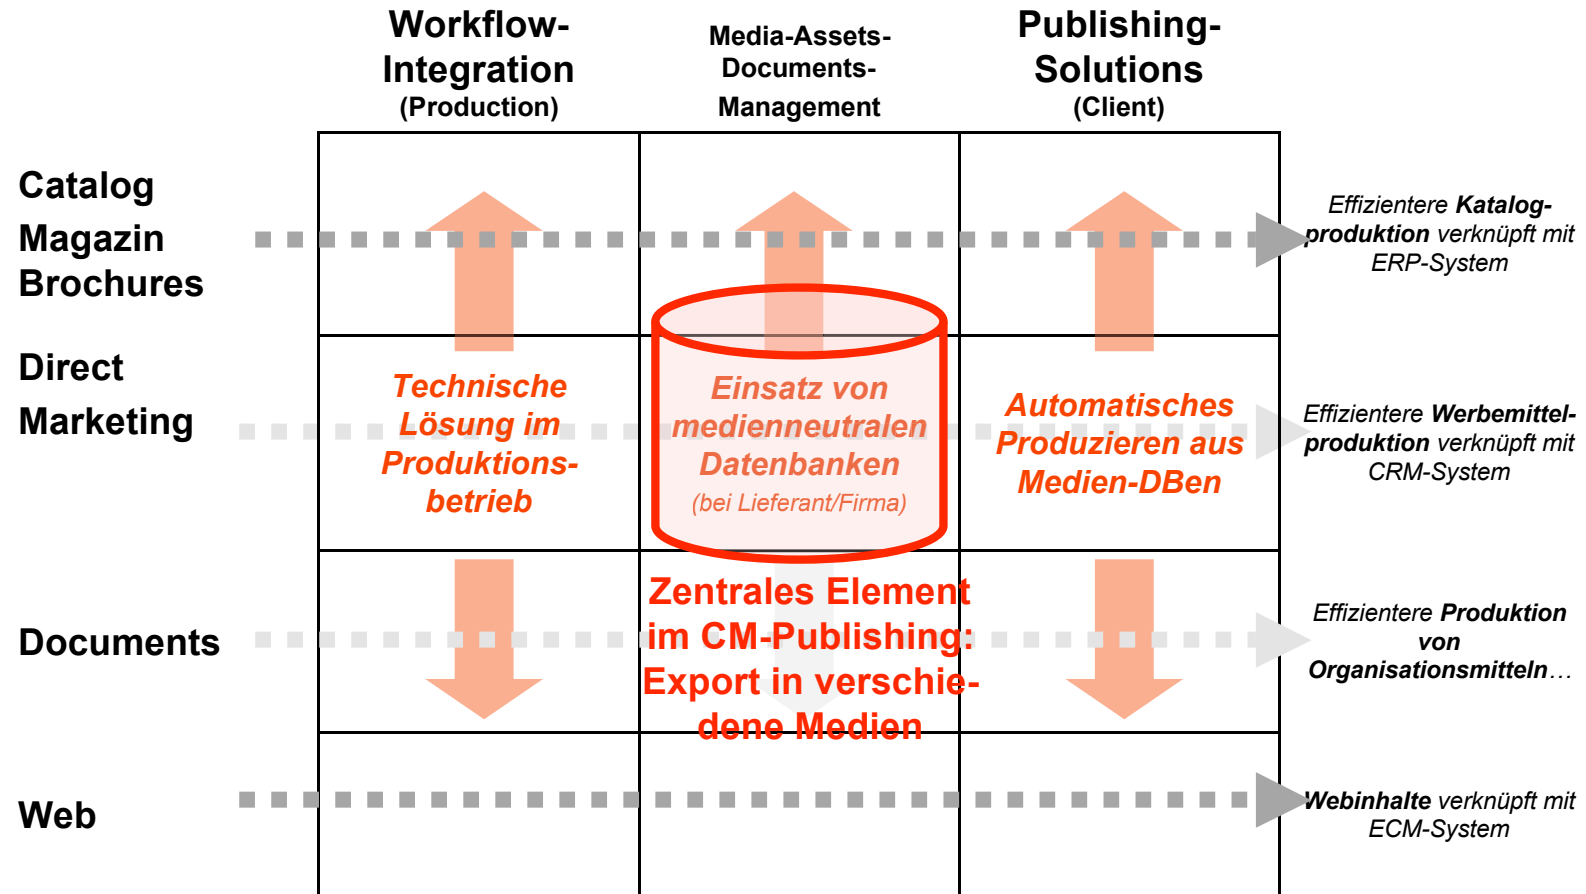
Workflow-Integration
(Production)

Media-Assets-Documents-Management

Publishing-Solutions
(Client)

Catalog
Magazin
Brochures

Effizientere Katalogproduktion verknüpft mit ERP-System

Direct
Marketing

Technische Lösung im Produktionsbetrieb

Einsatz von medienneutralen Datenbanken
(bei Lieferant/Firma)

Automatisches Produzieren aus Medien-DBen

Effizientere Werbemittelproduktion verknüpft mit CRM-System

Documents

Zentrales Element im CM-Publishing: Export in verschiedene Medien

Effizientere Produktion von Organisationsmitteln…

Web

Webinhalte verknüpft mit ECM-System